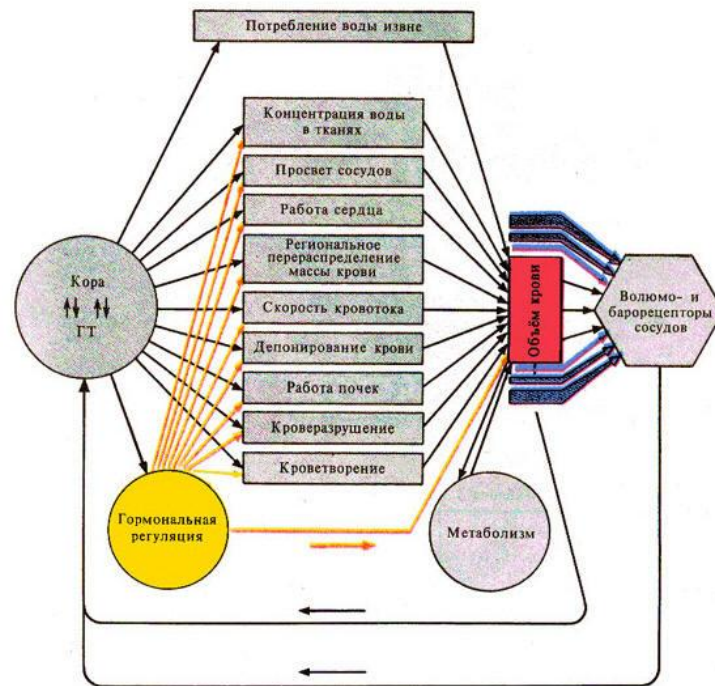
Потребление воды извне

Концентрация воды в тканях

Просвет сосудов

Работа сердца

Региональное перераспределение массы крови

Скорость кровотока

Депонирование крови

Работа почек

Кроверазрушение

Кроветворение

Кора

ГТ

Объём крови

Волюмо- и барорецепторы сосудов

Гормональная регуляция

Метаболизм